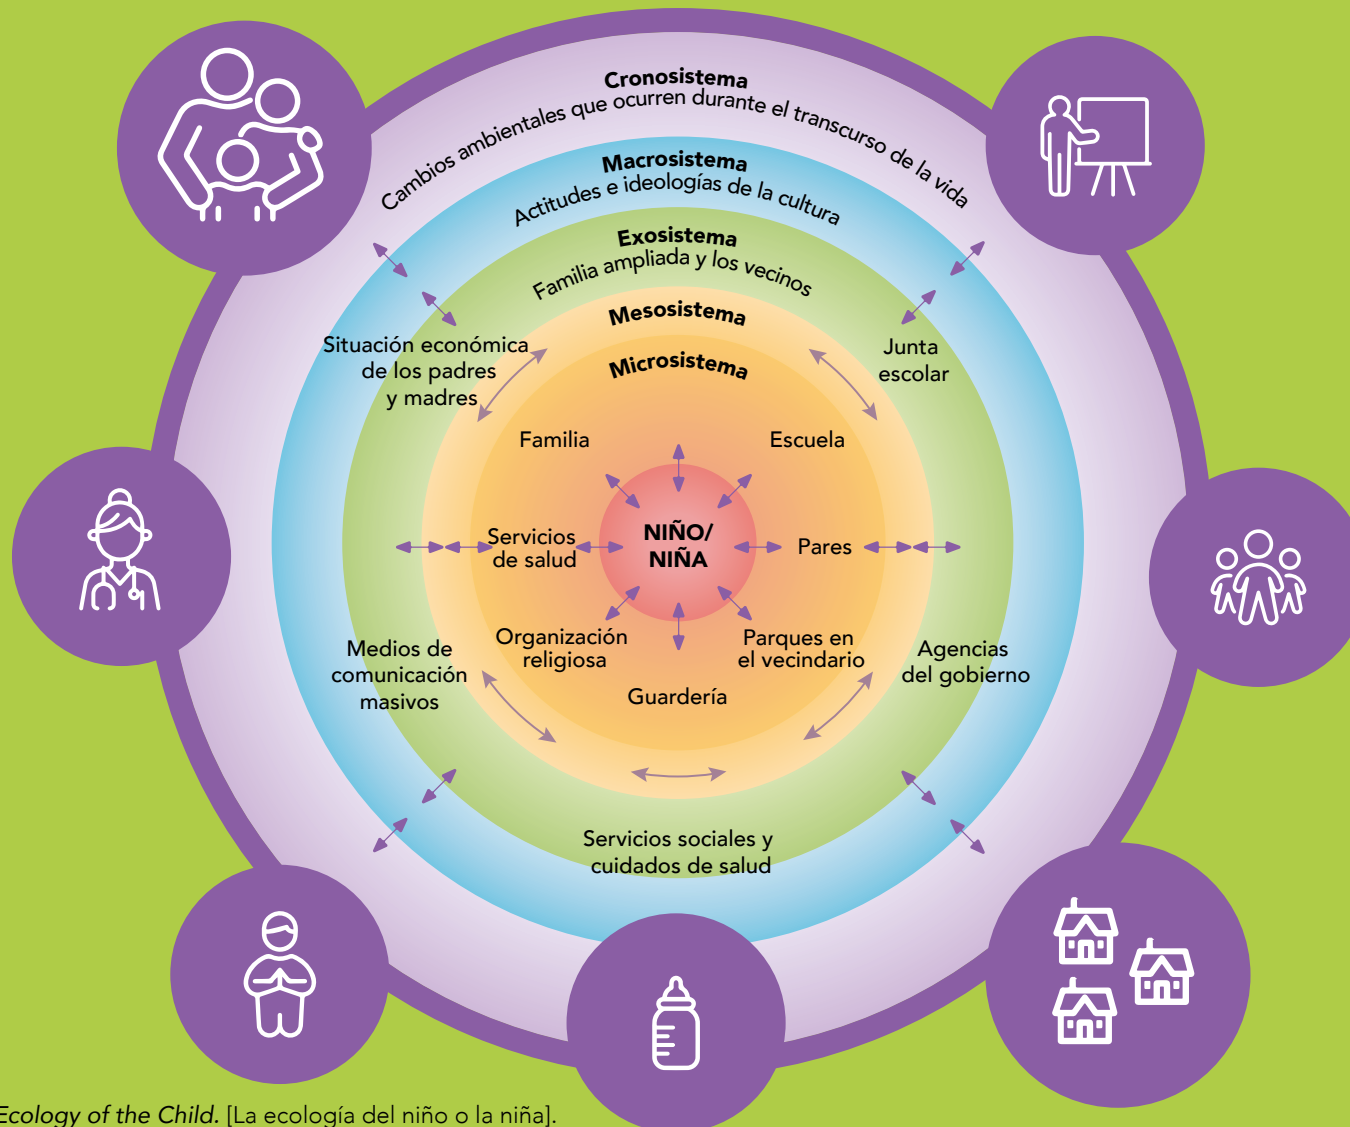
Cronosistema
Cambios ambientales que ocurren durante el transcurso de la vida

Macrosistema
Actitudes e ideologías de la cultura

Exosistema
Familia ampliada y los vecinos

Mesosistema

Microsistema

Situación económica de los padres y madres

Junta escolar

Familia

Escuela

Servicios de salud

NIÑO/ NIÑA

Pares

Organización religiosa

Parques en el vecindario

Guardería

Medios de comunicación masivos

Agencias del gobierno

Servicios sociales y cuidados de salud

Ecology of the Child. [La ecología del niño o la niña].